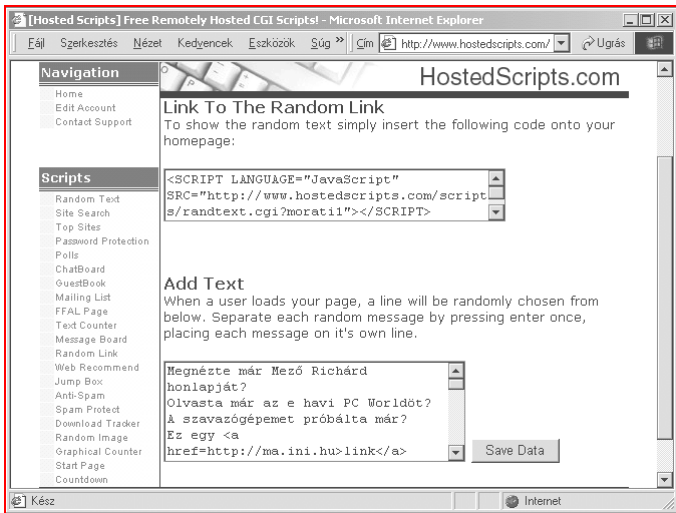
[Hosted Scripts] Free Remotely Hosted CGI Scripts! - Microsoft Internet Explorer

Fájl Szerkesztés Nézet Kedvencek Eszközök Súg » Cím http://www.hostedscripts.com/ Ugrás

Navigation
Home
Edit Account
Contact Support

Scripts
Random Text
Site Search
Top Sites
Password Protection
Polls
ChatBoard
GuestBook
Mailing List
FFAL Page
Text Counter
Message Board
Random Link
Web Recommend
Jump Box
Anti-Spam
Spam Protect
Download Tracker
Random Image
Graphical Counter
Start Page
Countdown

HostedScripts.com

Link To The Random Link
To show the random text simply insert the following code onto your homepage:

<SCRIPT LANGUAGE="JavaScript" SRC="http://www.hostedscripts.com/scripts/randtext.cgi?morati1"></SCRIPT>

Add Text
When a user loads your page, a line will be randomly chosen from below. Separate each random message by pressing enter once, placing each message on it's own line.

Megnézte már Mező Richárd honlapját?
Olvasta már az e havi PC Worldöt?
A szavazógépemet próbálta már?
Ez egy <a href=http://ma.ini.hu>link</a>

Save Data

Kész
Internet